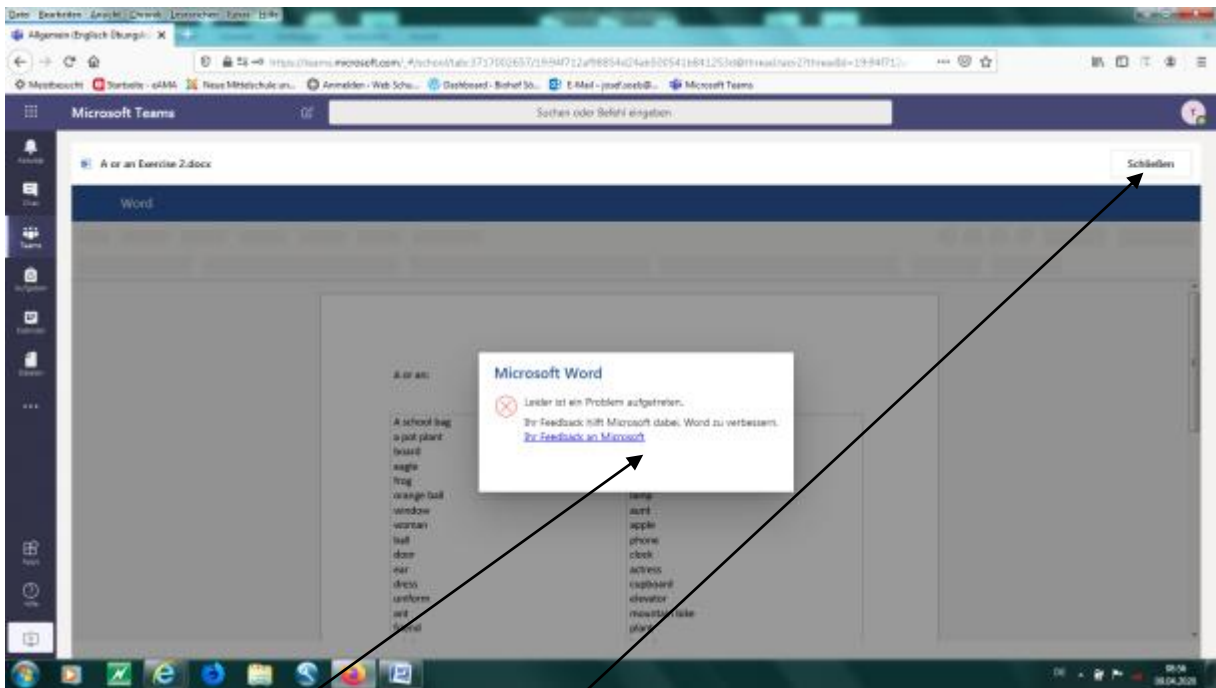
Datei Bearbeiten Ansicht Chronik Lesezeichen Extras Hilfe

Allgemein (Englisch Übungsb... ×

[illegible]teams.microsoft.com/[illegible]

Meistbesucht Startseite - sAMA Neue Mittelschule un... Anmelden - Web Schu... Dashboard - Bishof St... E-Mail - josef.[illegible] Microsoft Teams

Microsoft Teams

Suchen oder Befehl eingeben

A or an Exercise 2.docx

Schließen

Word

A or an:

| A school bag | |
|---|---|
| a pot plant | |
| board | |
| eagle | |
| frog | |
| orange ball | lamp |
| window | aunt |
| woman | apple |
| ball | phone |
| door | clock |
| ear | actress |
| dress | cupboard |
| uniform | elevator |
| ant | mountain lake |
| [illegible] | plant |

Microsoft Word

Leider ist ein Problem aufgetreten.

Ihr Feedback hilft Microsoft dabei, Word zu verbessern.

Ihr Feedback an Microsoft

08:56
08.04.2020